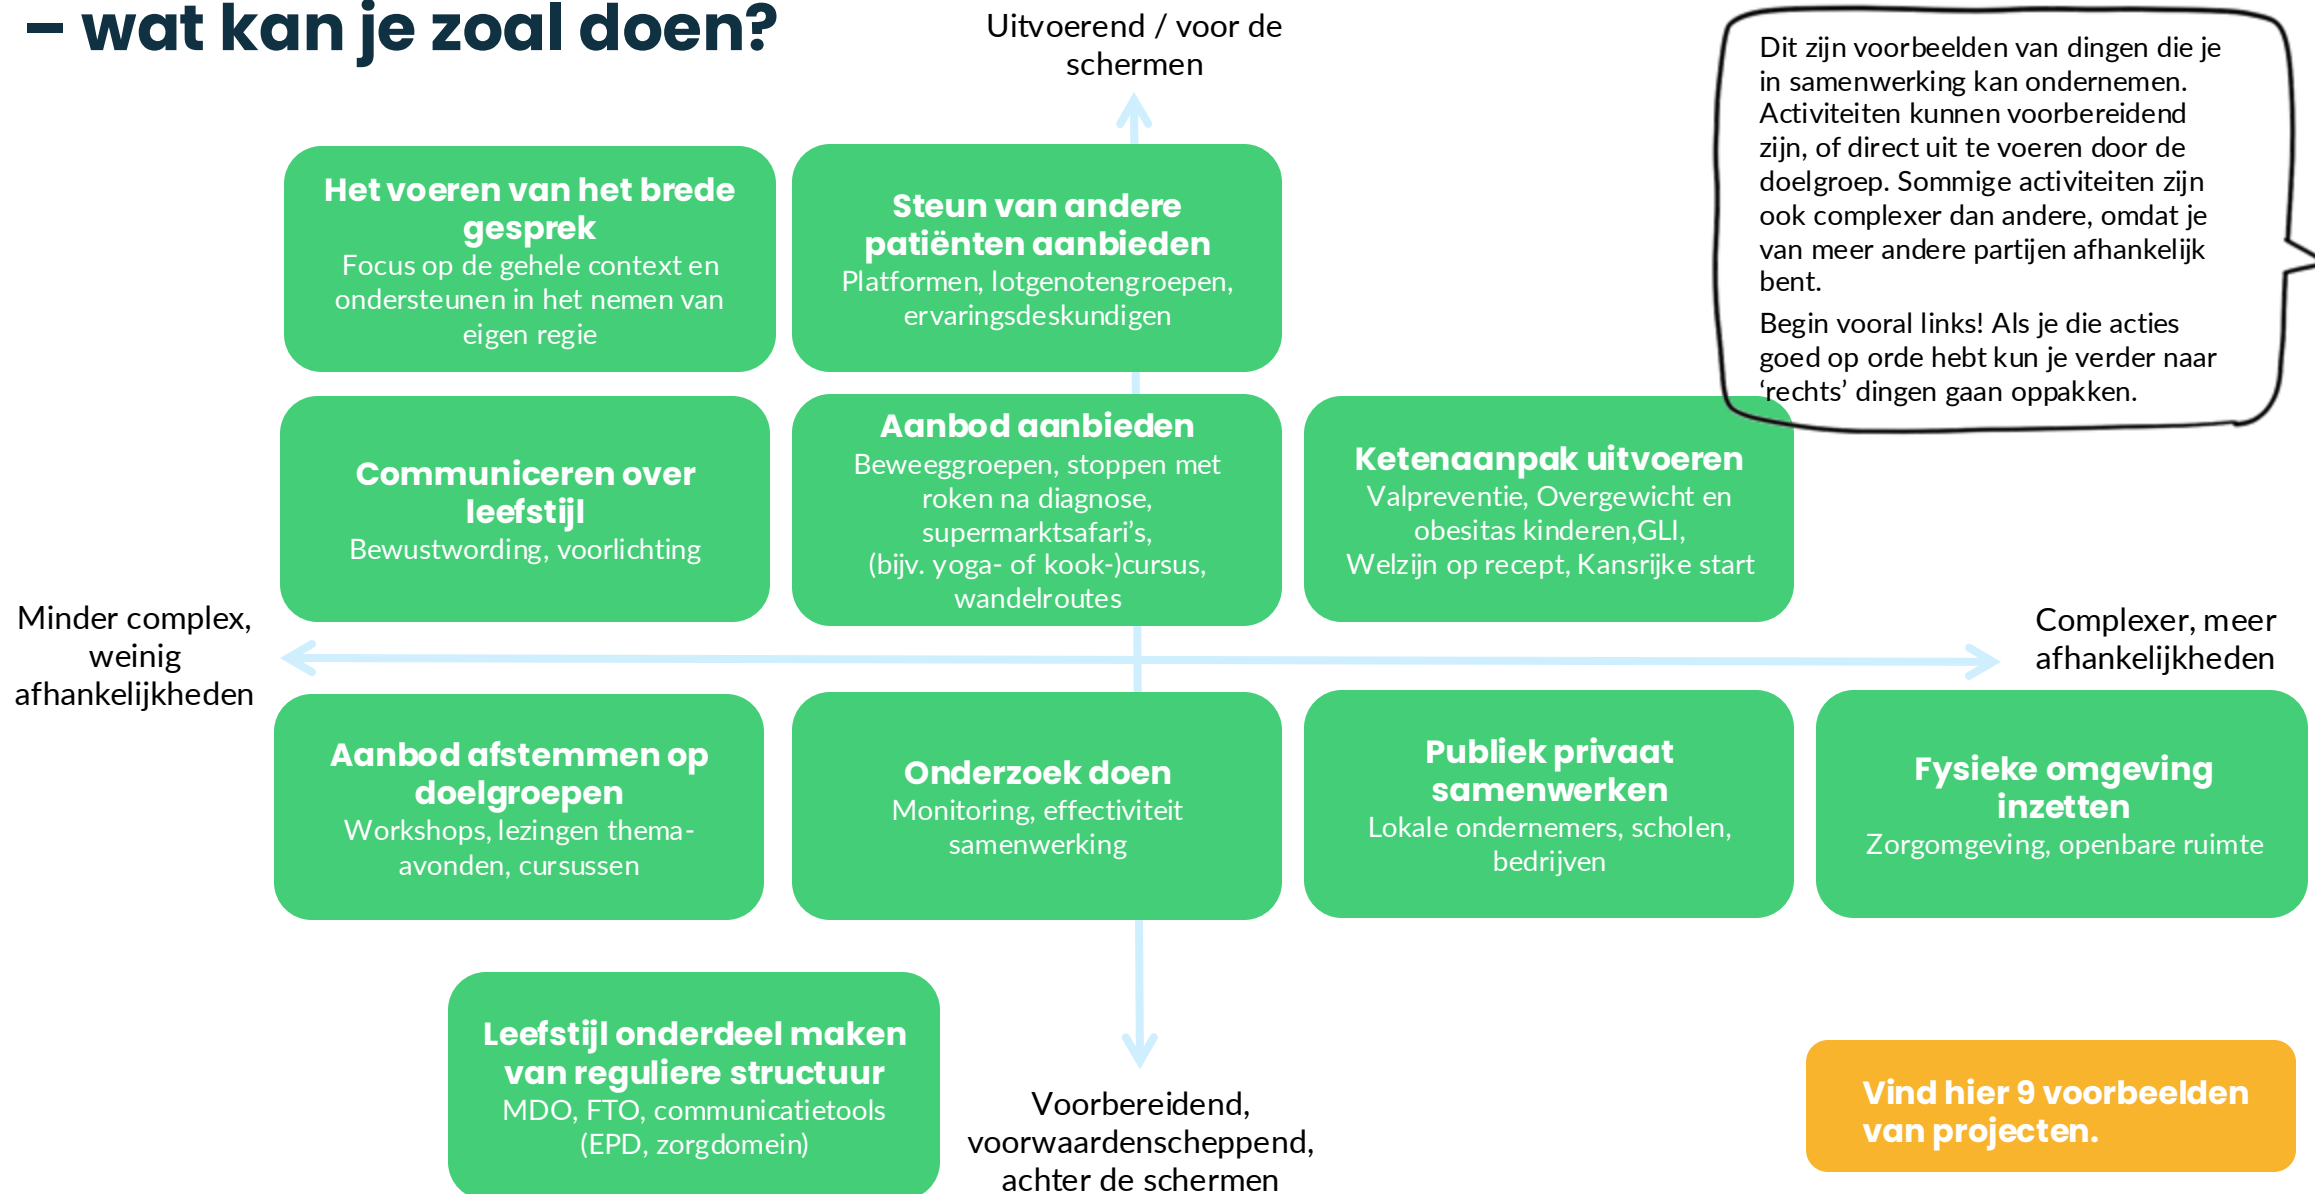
– wat kan je zoal doen?

Uitvoerend / voor de schermen

Dit zijn voorbeelden van dingen die je in samenwerking kan ondernemen. Activiteiten kunnen voorbereidend zijn, of direct uit te voeren door de doelgroep. Sommige activiteiten zijn ook complexer dan andere, omdat je van meer andere partijen afhankelijk bent.

Begin vooral links! Als je die acties goed op orde hebt kun je verder naar 'rechts' dingen gaan oppakken.

**Het voeren van het brede gesprek**
Focus op de gehele context en ondersteunen in het nemen van eigen regie

**Steun van andere patiënten aanbieden**
Platformen, lotgenotengroepen, ervaringsdeskundigen

**Communiceren over leefstijl**
Bewustwording, voorlichting

**Aanbod aanbieden**
Beweeggroepen, stoppen met roken na diagnose, supermarktsafari's, (bijv. yoga- of kook-)cursus, wandelroutes

**Ketenaanpak uitvoeren**
Valpreventie, Overgewicht en obesitas kinderen,GLI, Welzijn op recept, Kansrijke start

Minder complex, weinig afhankelijkheden

Complexer, meer afhankelijkheden

**Aanbod afstemmen op doelgroepen**
Workshops, lezingen thema-avonden, cursussen

**Onderzoek doen**
Monitoring, effectiviteit samenwerking

**Publiek privaat samenwerken**
Lokale ondernemers, scholen, bedrijven

**Fysieke omgeving inzetten**
Zorgomgeving, openbare ruimte

**Leefstijl onderdeel maken van reguliere structuur**
MDO, FTO, communicatietools (EPD, zorgdomein)

Voorbereidend, voorwaardenscheppend, achter de schermen

**Vind hier 9 voorbeelden van projecten.**